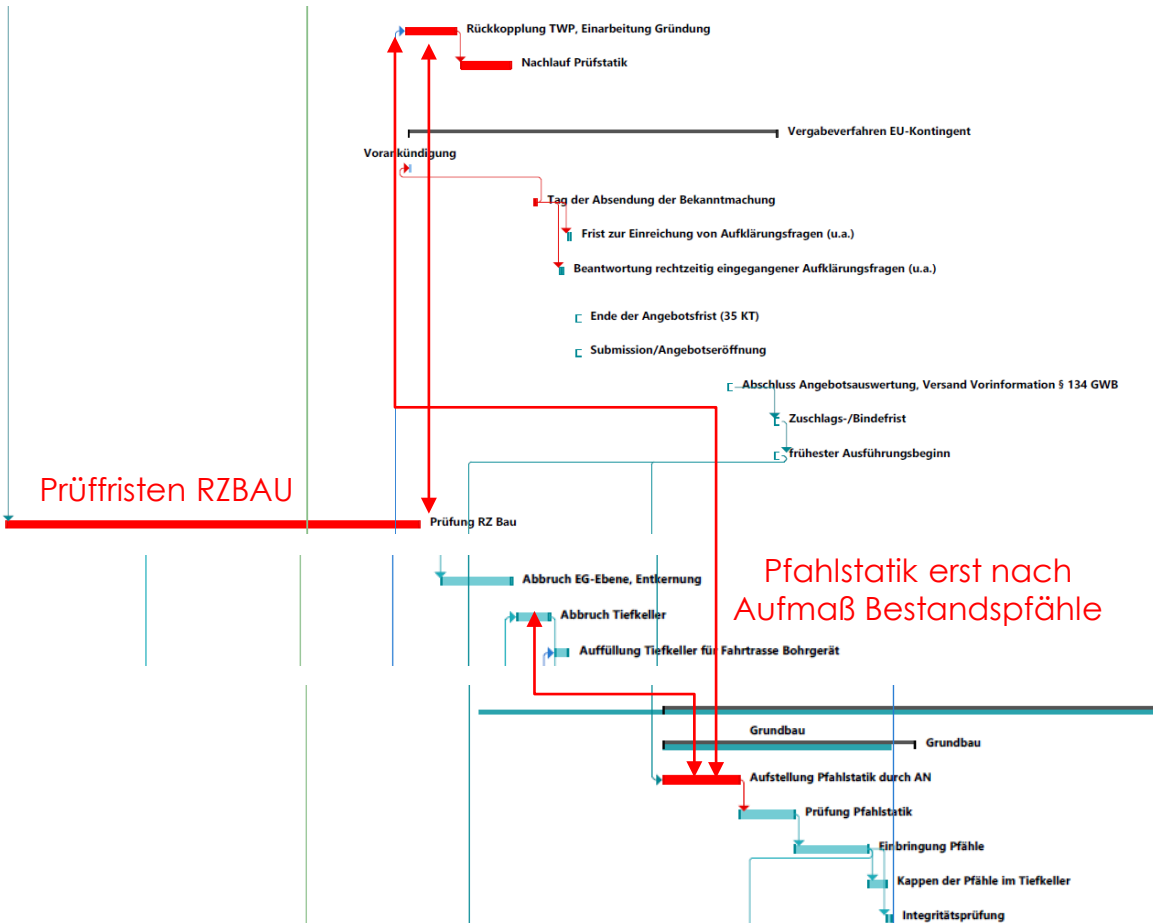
Rückkopplung TWP, Einarbeitung Gründung

Nachlauf Prüfstatik

Vergabeverfahren EU-Kontingent

Vorankündigung

Tag der Absendung der Bekanntmachung

Frist zur Einreichung von Aufklärungsfragen (u.a.)

Beantwortung rechtzeitig eingegangener Aufklärungsfragen (u.a.)

Ende der Angebotsfrist (35 KT)

Submission/Angebotseröffnung

Abschluss Angebotsauswertung, Versand Vorinformation § 134 GWB

Zuschlags-/Bindefrist

frühester Ausführungsbeginn

Prüffristen RZBAU

Prüfung RZ Bau

Pfahlstatik erst nach Aufmaß Bestandspfähle

Abbruch EG-Ebene, Entkernung

Abbruch Tiefkeller

Auffüllung Tiefkeller für Fahrtrasse Bohrgerät

Grundbau

Grundbau

Aufstellung Pfahlstatik durch AN

Prüfung Pfahlstatik

Einbringung Pfähle

Kappen der Pfähle im Tiefkeller

Integritätsprüfung